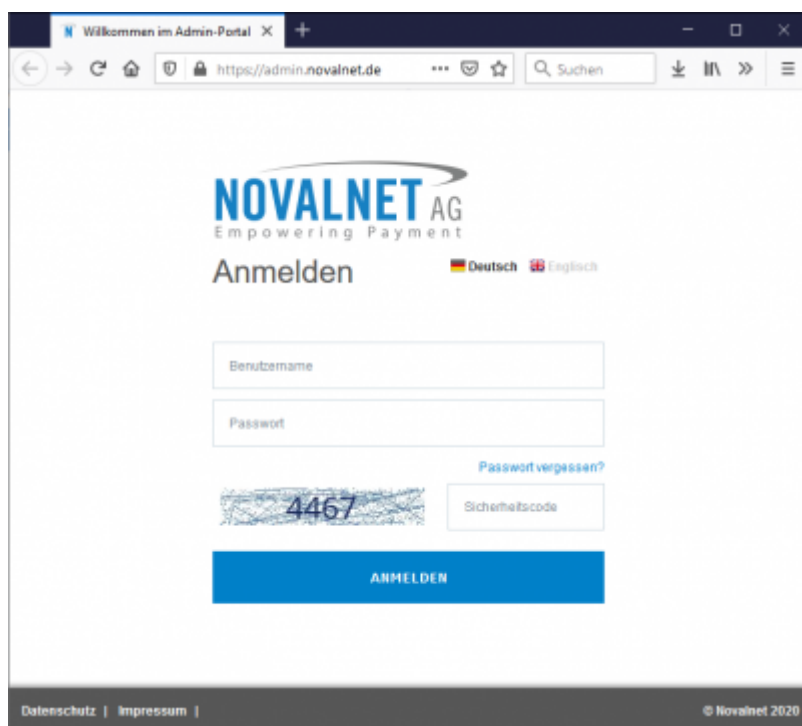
Willkommen im Admin-Portal ×

https://admin.novalnet.de

Suchen

NOVALNET AG
Empowering Payment

Anmelden

Deutsch Englisch

Benutzername

Passwort

Passwort vergessen?

4467

Sicherheitscode

ANMELDEN

Datenschutz | Impressum |

© Novalnet 2020